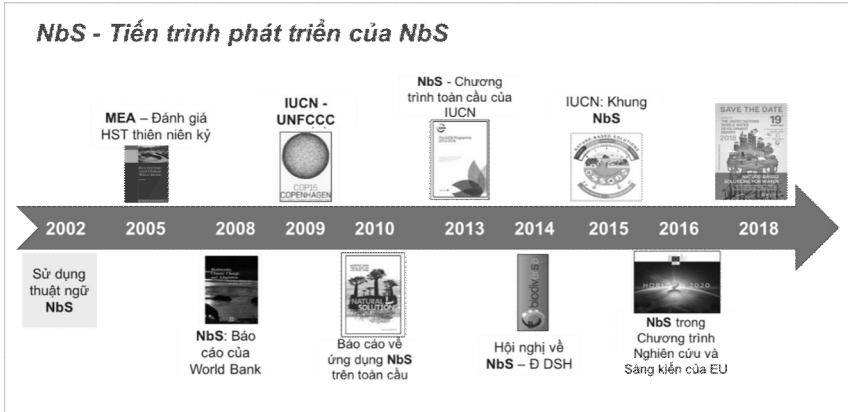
NbS - Tiến trình phát triển của NbS

MEA – Đánh giá HST thiên niên kỷ

IUCN - UNFCCC

COP15 COPENHAGEN

NbS - Chương trình toàn cầu của IUCN

IUCN: Khung NbS

SAVE THE DATE

19

2002 2005 2008 2009 2010 2013 2014 2015 2016 2018

Sử dụng thuật ngữ NbS

NbS: Báo cáo của World Bank

Bảo cáo về ứng dụng NbS trên toàn cầu

NATURAL SOLUTIONS

biodiversa

Hội nghị về NbS – Đ DSH

HORIZON 2020

NbS trong Chương trình Nghiên cứu và Sáng kiến của EU